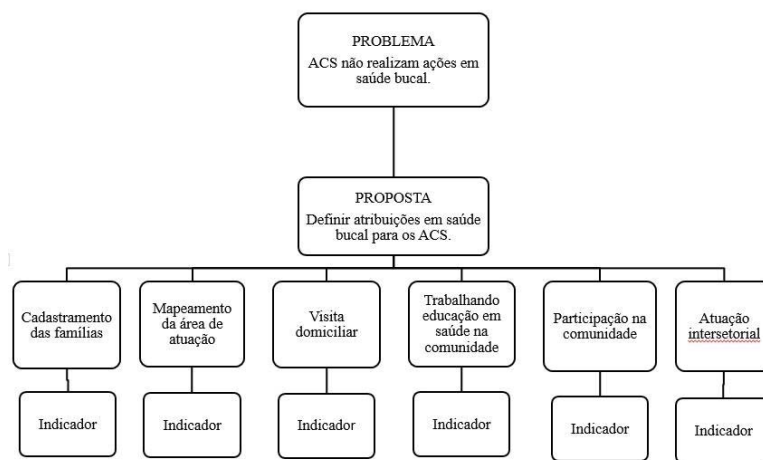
PROBLEMA
ACS não realizam ações em saúde bucal.

PROPOSTA
Definir atribuições em saúde bucal para os ACS.

Cadastramento das famílias

Mapeamento da área de atuação

Visita domiciliar

Trabalhando educação em saúde na comunidade

Participação na comunidade

Atuação intersetorial

Indicador

Indicador

Indicador

Indicador

Indicador

Indicador